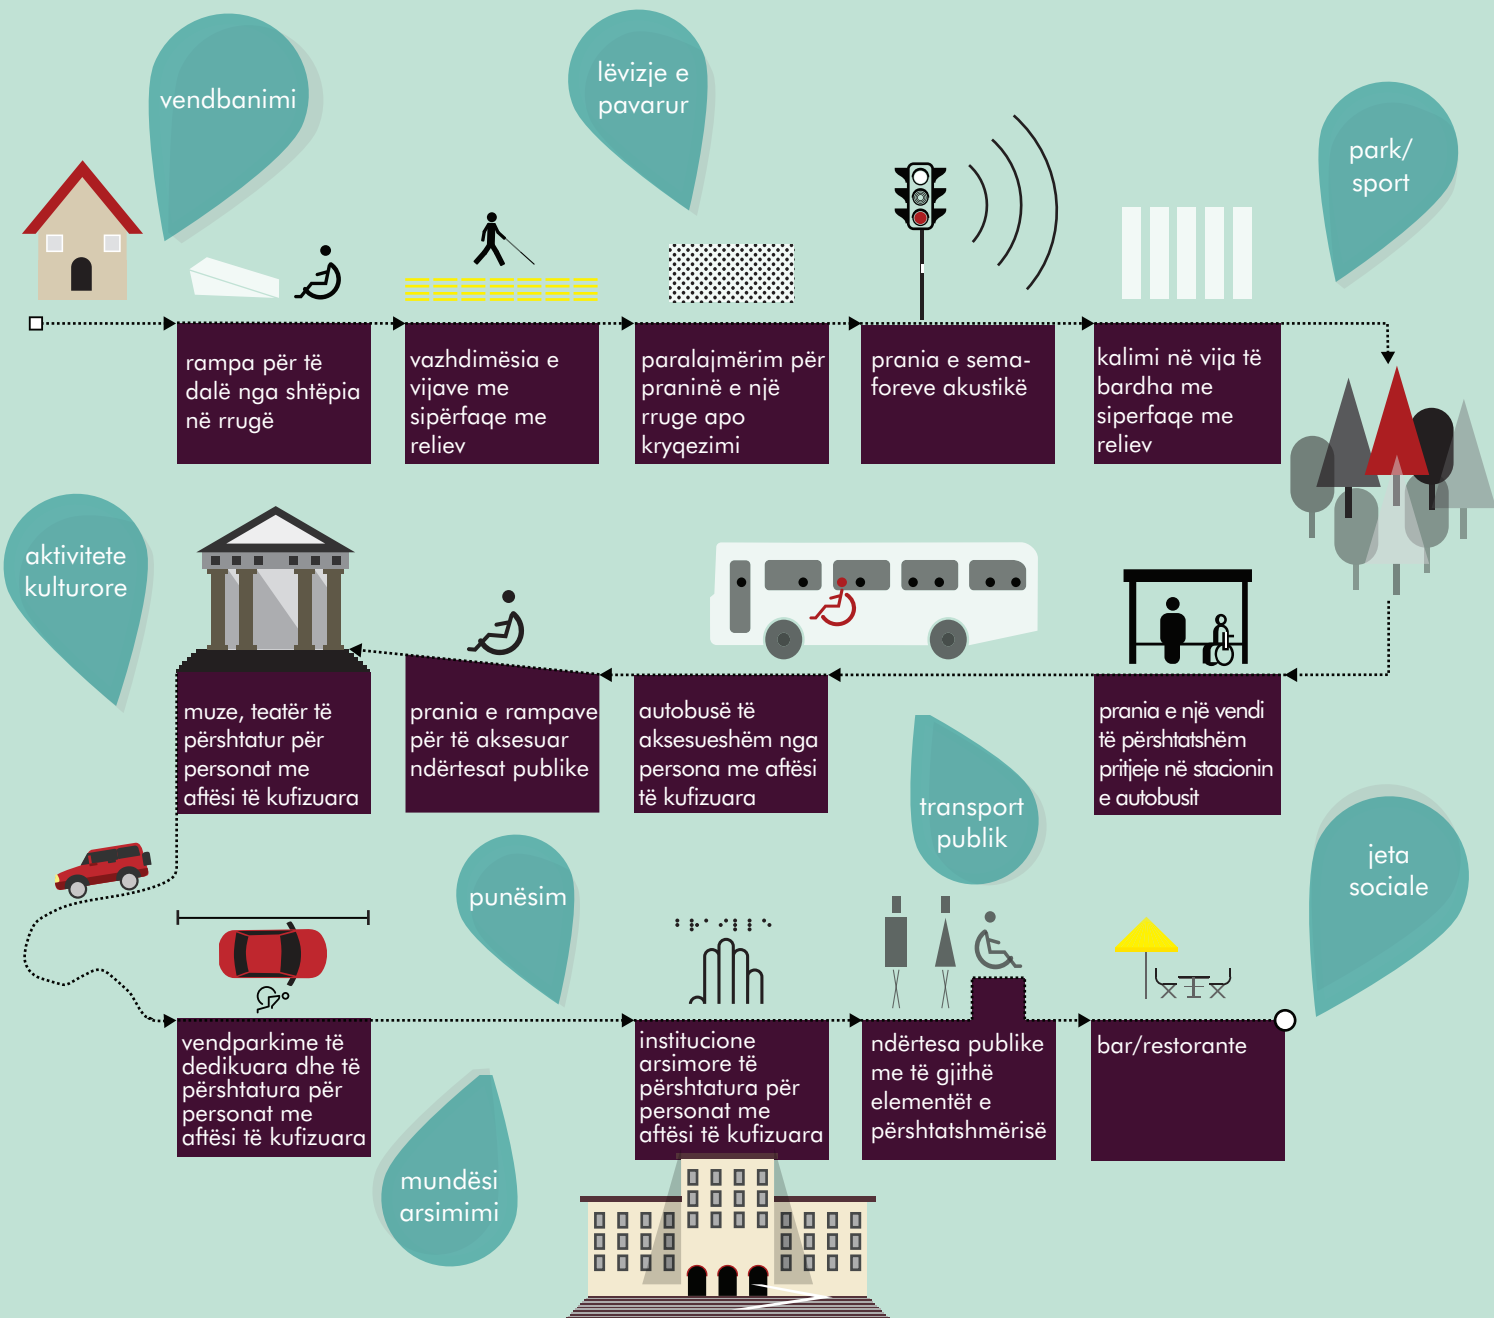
vendbanimi

lëvizje e pavarur

park/ sport

rampa për të dalë nga shtëpia në rrugë

vazhdimësia e vijave me sipërfaqe me reliev

paralajmërim për praninë e një rruge apo kryqezimi

prania e sema-foreve akustikë

kalimi në vija të bardha me siperfaqe me reliev

aktivitete kulturore

muze, teatër të përshtatur për personat me aftësi të kufizuara

prania e rampave për të aksesuar ndërtesat publike

autobusë të aksesueshëm nga persona me aftësi të kufizuara

prania e një vendi të përshtatshëm pritjeje në stacionin e autobusit

transport publik

punësim

jeta sociale

vendparkime të dedikuara dhe të përshtatura për personat me aftësi të kufizuara

institucione arsimore të përshtatura për personat me aftësi të kufizuara

ndërtesa publike me të gjithë elementët e përshtatshmërisë

bar/restorante

mundësi arsimimi